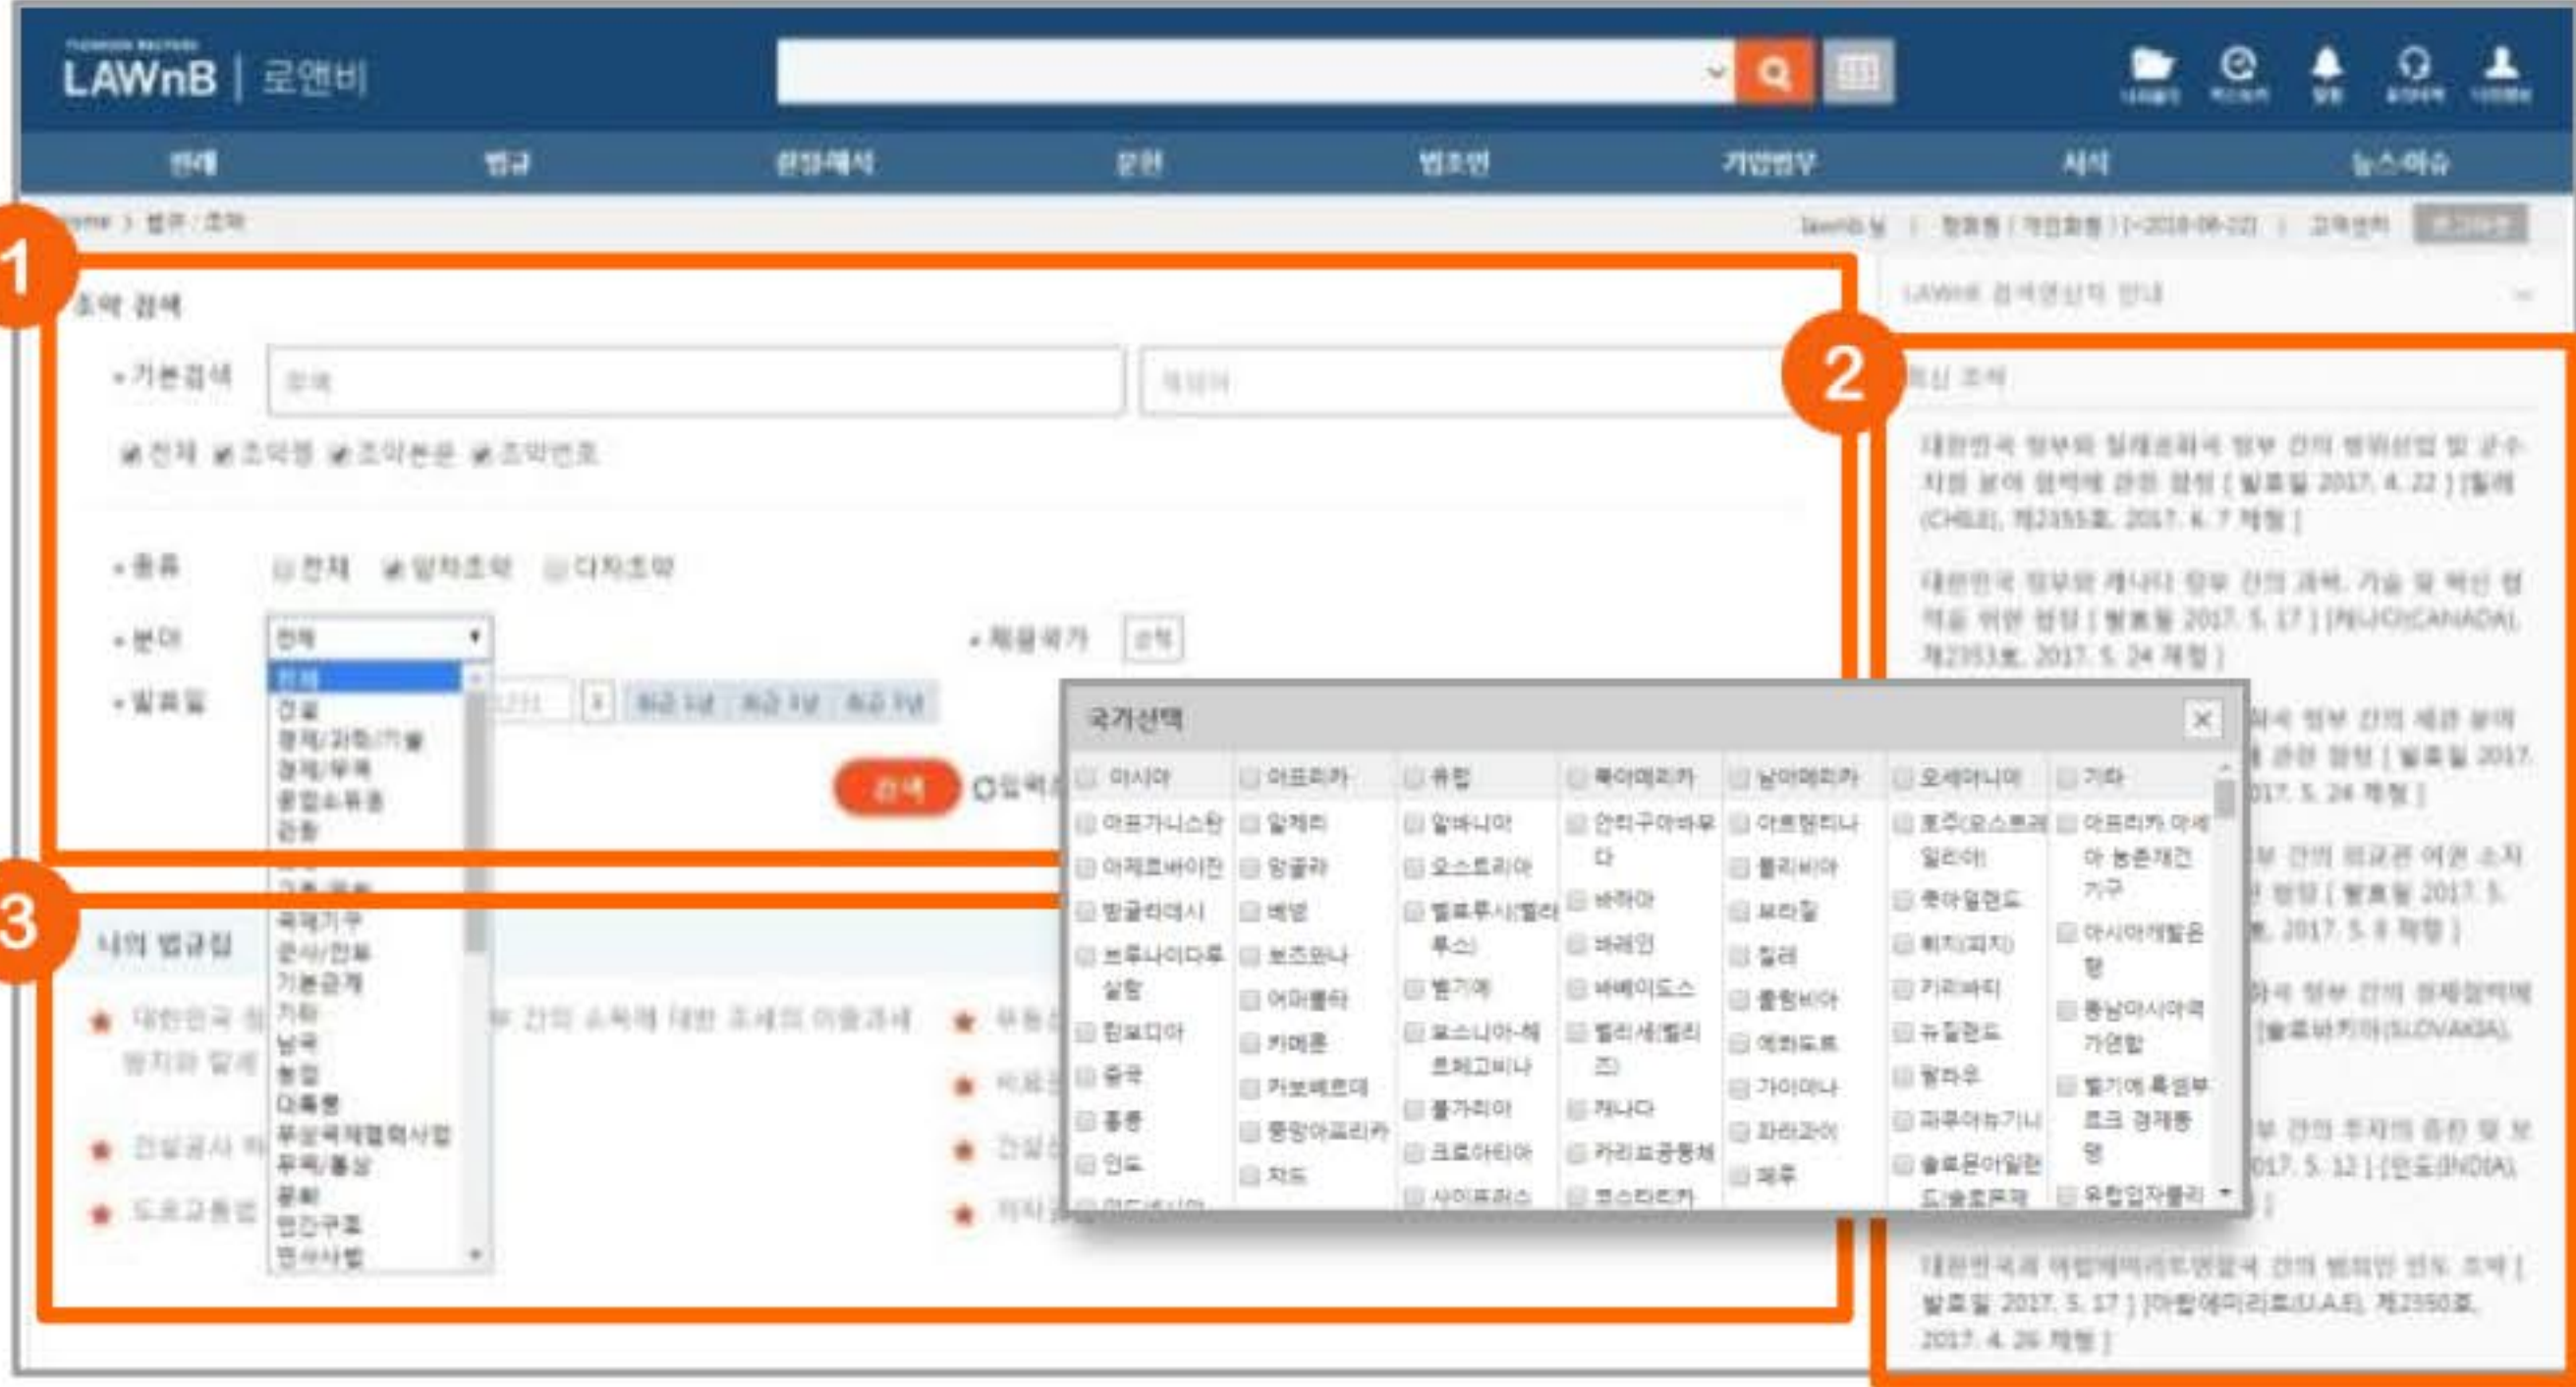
LAWnB | 로앤비

판례 법규 심판해석 문헌 법조인 기업법무 서식 뉴스이슈

1

조약 검색

기본검색

전체 조약명 조약본문 조약번호

종류 전체 양자조약 다자조약

분야 전체

체결국가

발효일

전체
건설
경제/과학/기술
경제/무역
공업소유권
관세
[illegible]
국제기구
군사/안보
기본관계
기타
남극
농업
다톡형
무상육체협력사업
무역/통상
문화
민간구조
민사사법

검색

2

최신 조약

3

나의 법규집

국가선택

아시아 아프리카 유럽 북아메리카 남아메리카 오세아니아 기타

아프가니스탄
아제르바이잔
방글라데시
브루나이다루살람
캄보디아
중국
홍콩
인도

알제리
앙골라
베냉
보츠와나
부르키나
카메룬
카보베르데
중앙아프리카
차드

알바니아
오스트리아
벨로루시(벨라루스)
벨기에
보스니아-헤르체고비나
불가리아
크로아티아
사이프러스

안티구아바부다
바하마
바레인
바베이도스
벨리세(벨리즈)
캐나다
카리브공동체
코스타리카

아르헨티나
볼리비아
브라질
칠레
콜롬비아
에콰도르
가이아나
파라과이
페루

호주(오스트레일리아)
뉴질랜드
휘지(피지)
키리바티
뉴질랜드
팔라우
파푸아뉴기니
솔로몬아일랜드

아프리카 아시아 농촌개발기구
아시아개발은행
동남아시아국가연합
벨기에 룩셈부르크 경제동맹
유럽입자물리